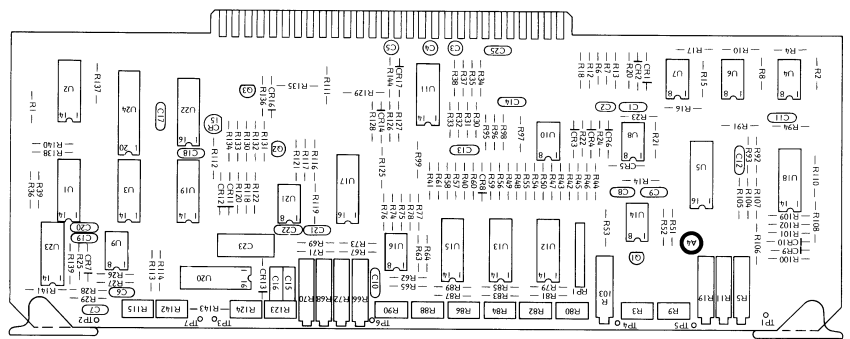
C5 C4 C3 C25
R17 R10 R4
R2
U2 R137 U24 U22 R135 R11 R129 CR17 R126 U11 R38 R34 R36 R35 R39 R33 R32 R31 R30 CR1 CR2 R18 R19 R20 R13 R7 R5 R8 U7 R15 U6 R8 U4
R1 C17 Q3 CR16 R136 R127 R128 C14 C2 C1 R23 R16
C18 R134 R133 R132 R131 R130 R112 Q2 C13 R98 R96 R95 R97 U10 CR3 CR4 CR5 CR6 R22 R24 R25 R26 U8 R21 R14 R91 C11 R94
R140 R138 U1 U3 U19 R116 R117 R118 R119 R120 R121 R122 R125 U17 R99 R93 R92 U5 U18 R110
R141 U23 C20 C19 U9 CR11 CR12 U21 C21 C22 R77 R78 R76 R74 R75 R42 R41 R40 R43 R44 R45 R46 R47 R48 R49 R50 R56 R57 R58 R59 R60 R61 R62 R63 C8 C9 R53 R51 R52 U14 R107 R106 R105 R109 R108
R139 R114 R113 C23 R73 R69 R71 R67 U16 R64 R65 U15 R89 R87 U13 R85 R83 U12 R79 R81 Q1 A4 R102 R101 R103 CR9 CR10 R100 R104
R73 CR7 R26 R27 R28 R29 C6 C7 U20 CR13 C16 C15
R115 R142 R143 TP7 R124 R123 TP3 R70 R68 R72 R66 TP6 R90 R88 R86 R84 R82 R80 R103 TP4 R3 R9 TP5 R119 R5 TP1 TP2